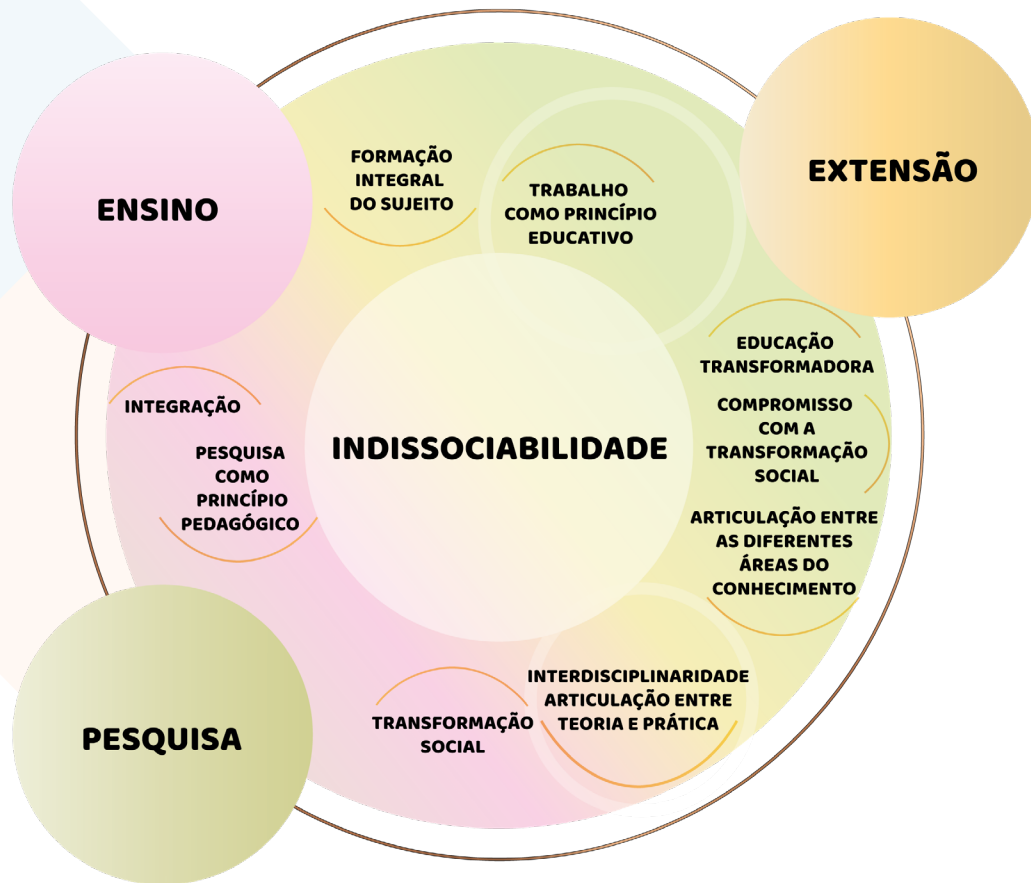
ENSINO

FORMAÇÃO INTEGRAL DO SUJEITO

TRABALHO COMO PRINCÍPIO EDUCATIVO

EXTENSÃO

INTEGRAÇÃO

PESQUISA COMO PRINCÍPIO PEDAGÓGICO

INDISSOCIABILIDADE

EDUCAÇÃO TRANSFORMADORA

COMPROMISSO COM A TRANSFORMAÇÃO SOCIAL

ARTICULAÇÃO ENTRE AS DIFERENTES ÁREAS DO CONHECIMENTO

PESQUISA

TRANSFORMAÇÃO SOCIAL

INTERDISCIPLINARIDADE ARTICULAÇÃO ENTRE TEORIA E PRÁTICA